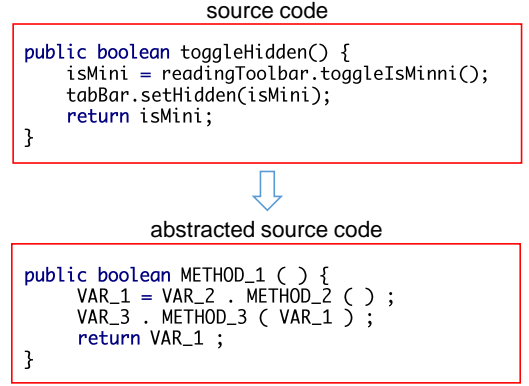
source code

public boolean toggleHidden() {
    isMini = readingToolbar.toggleIsMinni();
    tabBar.setHidden(isMini);
    return isMini;
}

abstracted source code

public boolean METHOD_1 ( ) {
     VAR_1 = VAR_2 . METHOD_2 ( ) ;
     VAR_3 . METHOD_3 ( VAR_1 ) ;
     return VAR_1 ;
}